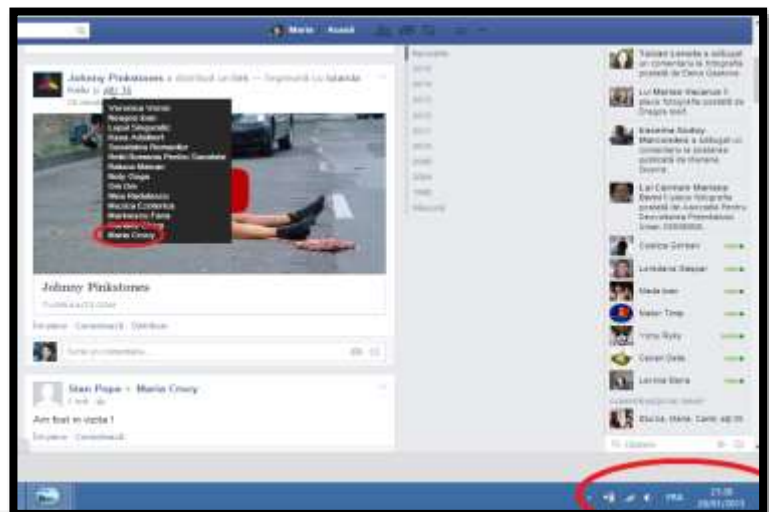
Marie Acasă

Johnny Pinkstones a distribuit un link — Împreună cu Iolanda Radu și alții 11

Veronica Voicu
Marie Crazy

Johnny Pinkstones

Îmi place · Comentează · Distribuie

Scrie un comentariu...

Stan Pope ► Marie Crazy

Am fost in viata !

Îmi place · Comentează

Recente
2015
2014
2013
2012
2011
2010
2009
2008
2004
1988
Nașterea

Luiza Lanson
Lili Marian Vasilescu
Ecaterina Szabo Marcu
Liz Carmen Mariana
Costica Gersen
Loredana Gaspar
Nada Ioan
Marin Tinu
Yony Ruby
Daniel Dodo
Lorena Banu

Căutare

RO 21:38 29/01/2015